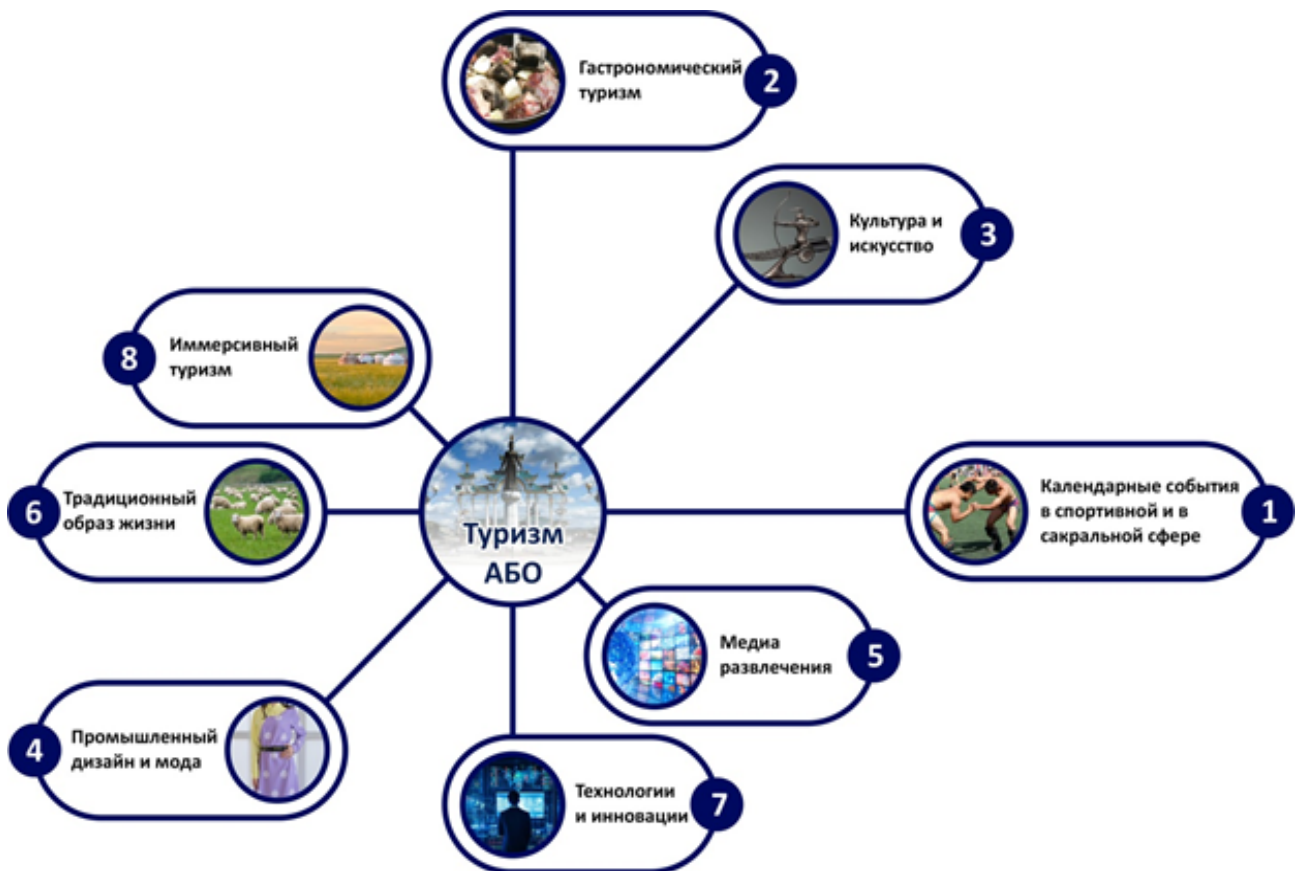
Гастрономический туризм
2

Культура и искусство
3

8
Иммерсивный туризм

6
Традиционный образ жизни

Туризм АБО

Календарные события в спортивной и в сакральной сфере
1

Медиа развлечения
5

4
Промышленный дизайн и мода

Технологии и инновации
7